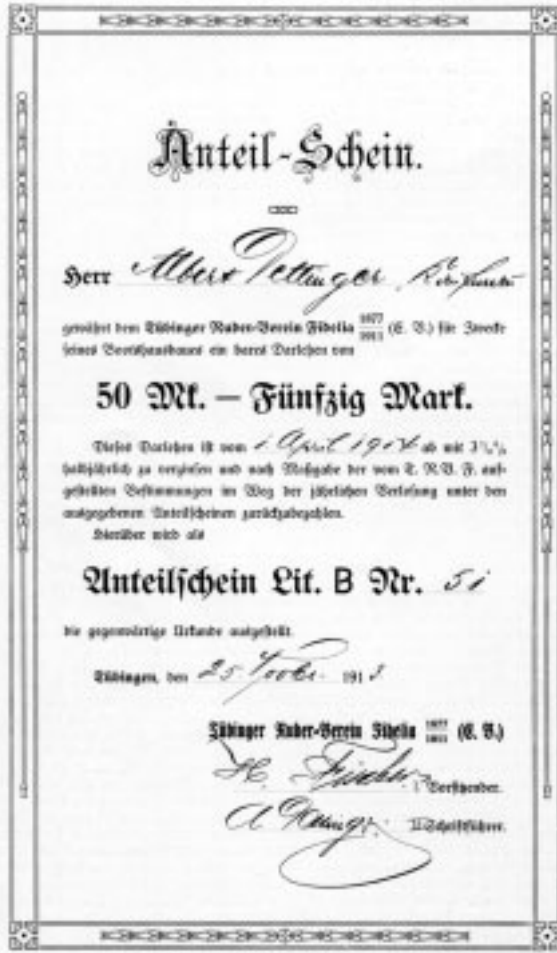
Anteil-Schein.

Herr Albert Oettinger, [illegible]

gewährt dem Tübinger Ruder-Verein Fidelia $\frac{1877}{1913}$ (E. V.) für Zwecke seines Bootshausbaues ein bares Darlehen von

50 Mk. – Fünfzig Mark.

Dieses Darlehen ist vom 1. April 1914 ab mit $3\frac{1}{2}\%$ halbjährlich zu verzinsen und nach Maßgabe der vom T. R. V. F. aufgestellten Bestimmungen im Weg der jährlichen Verlosung unter den ausgegebenen Anteilscheinen zurückzubezahlen.

Hierüber wird als

Anteilschein Lit. B Nr. 51

die gegenwärtige Urkunde ausgestellt.

Tübingen, den 25. Nov. 1913.

Tübinger Ruder-Verein Fidelia $\frac{1877}{1913}$ (E. V.)

H. Fischer I. Vorsitzender.

A. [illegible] II. Schriftführer.